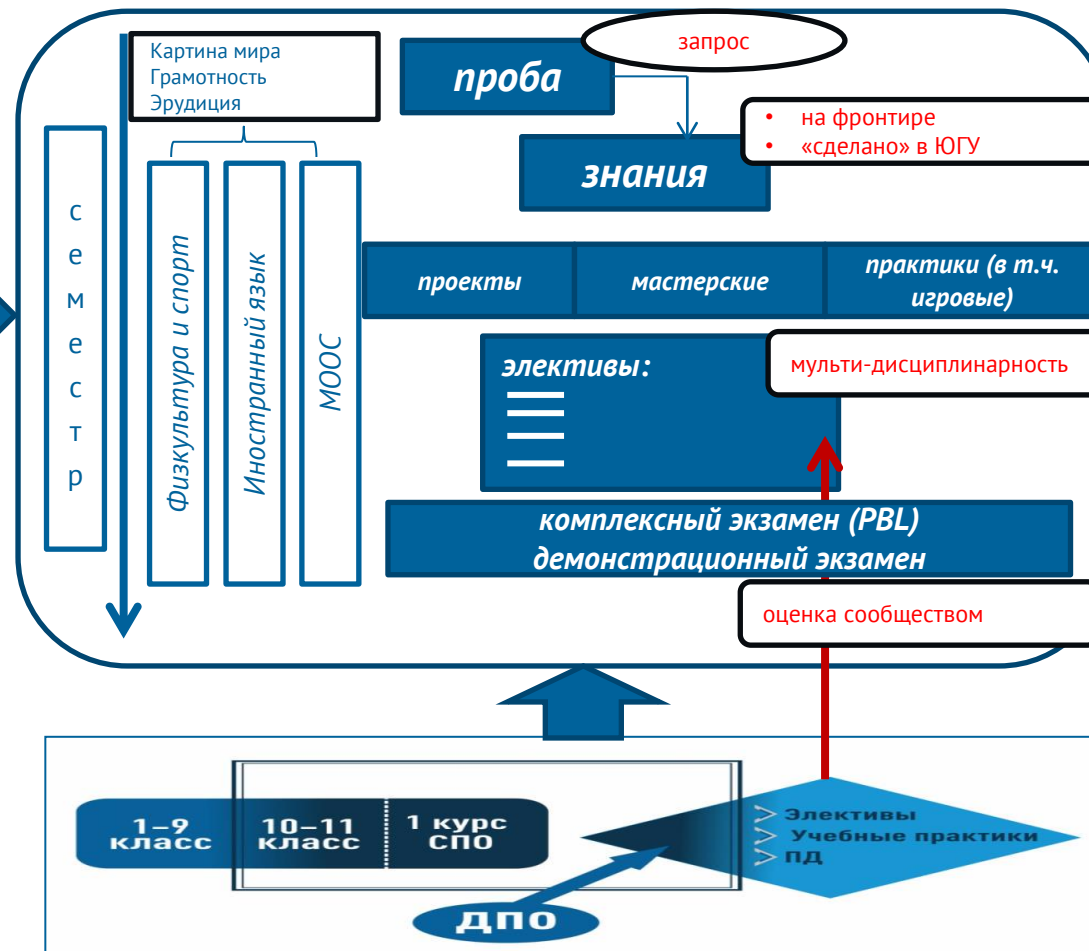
с
е
м
е
с
т
р

Картина мира
Грамотность
Эрудиция

Физкультура и спорт

Иностранный язык

MOOC

запрос

проба

знания

• на фронтире
• «сделано» в ЮГУ

| проекты | мастерские | практики (в т.ч. игровые) |
|---|---|---|

элективы:

мульти-дисциплинарность

комплексный экзамен (PBL)
демонстрационный экзамен

оценка сообществом

1–9 класс

10–11 класс

1 курс СПО

Элективы
Учебные практики
ПД

ДПО